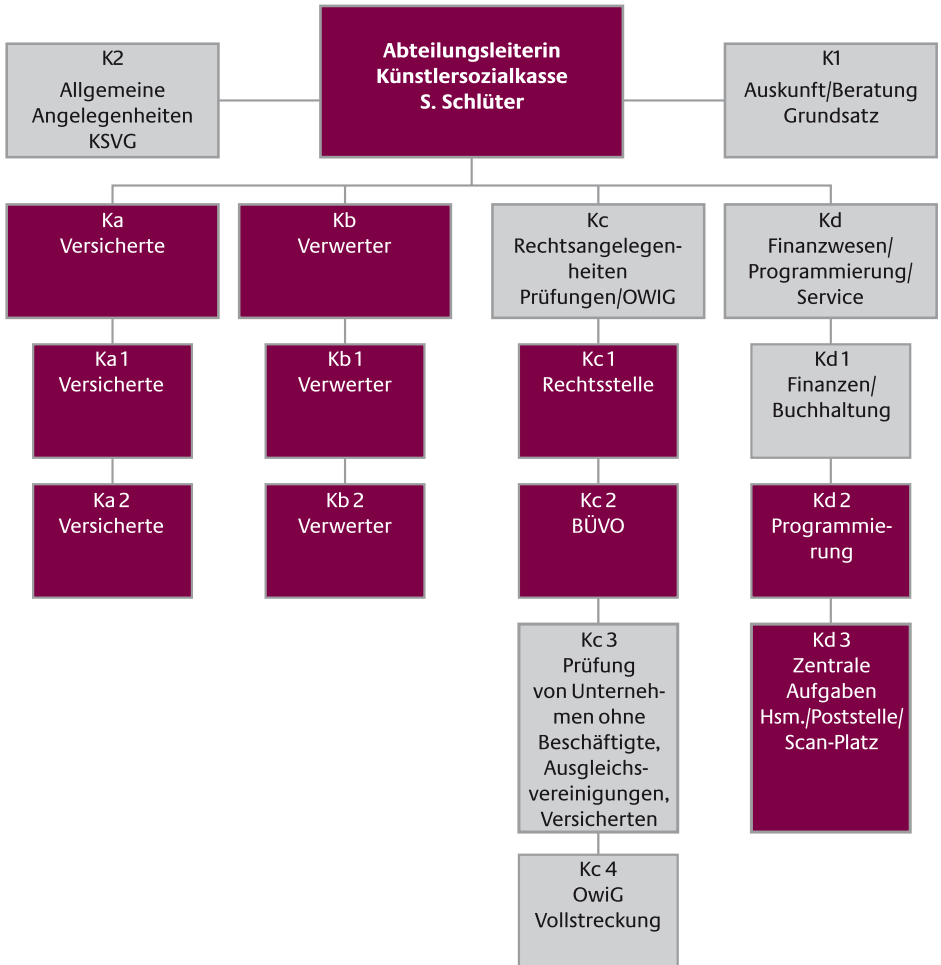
K2
Allgemeine Angelegenheiten KSVG

Abteilungsleiterin Künstlersozialkasse S. Schlüter

K1
Auskunft/Beratung Grundsatz

Ka
Versicherte

Kb
Verwerter

Kc
Rechtsangelegenheiten Prüfungen/OWIG

Kd
Finanzwesen/ Programmierung/ Service

Ka 1
Versicherte

Kb 1
Verwerter

Kc 1
Rechtsstelle

Kd 1
Finanzen/ Buchhaltung

Ka 2
Versicherte

Kb 2
Verwerter

Kc 2
BÜVO

Kd 2
Programmierung

Kc 3
Prüfung von Unternehmen ohne Beschäftigte, Ausgleichsvereinigungen, Versicherten

Kd 3
Zentrale Aufgaben Hsm./Poststelle/ Scan-Platz

Kc 4
OwiG Vollstreckung